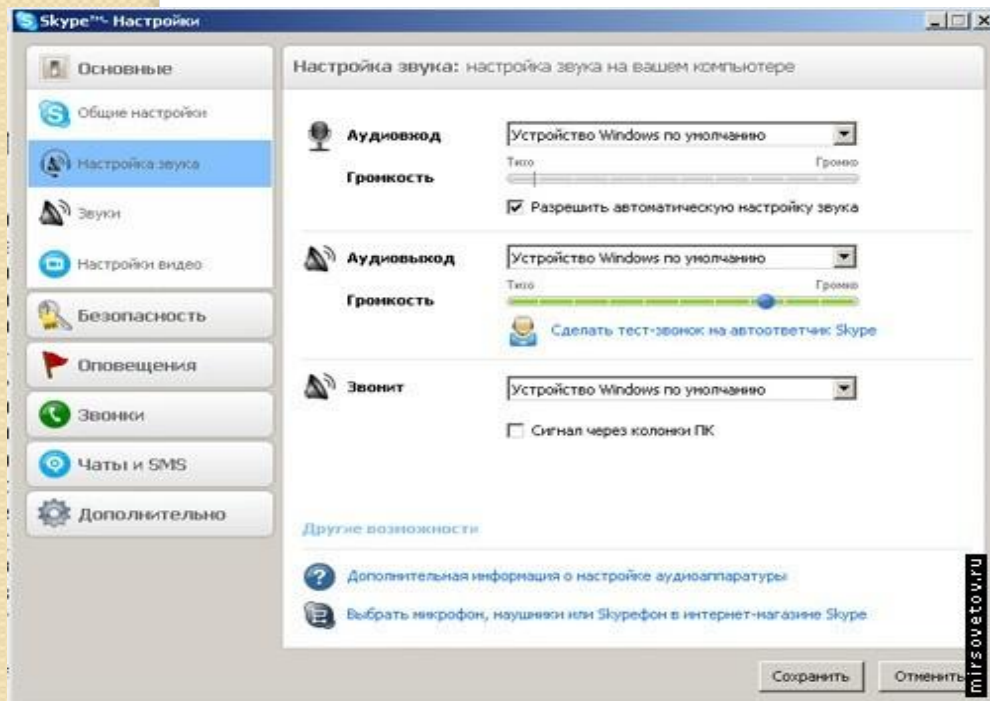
Skype™- Настройки

Основные

Общие настройки

Настройка звука

Звуки

Настройки видео

Безопасность

Оповещения

Звонки

Чаты и SMS

Дополнительно

Настройка звука: настройка звука на вашем компьютере

Аудиовход

Устройство Windows по умолчанию

Тихо

Громко

Громкость

☑ Разрешить автоматическую настройку звука

Аудиовыход

Устройство Windows по умолчанию

Тихо

Громко

Громкость

Сделать тест-звонок на автоответчик Skype

Звонит

Устройство Windows по умолчанию

☐ Сигнал через колонки ПК

Другие возможности

Дополнительная информация о настройке аудиоаппаратуры

Выбрать микрофон, наушники или Skypeфон в интернет-магазине Skype

Сохранить

Отменить

mirsovetov.ru